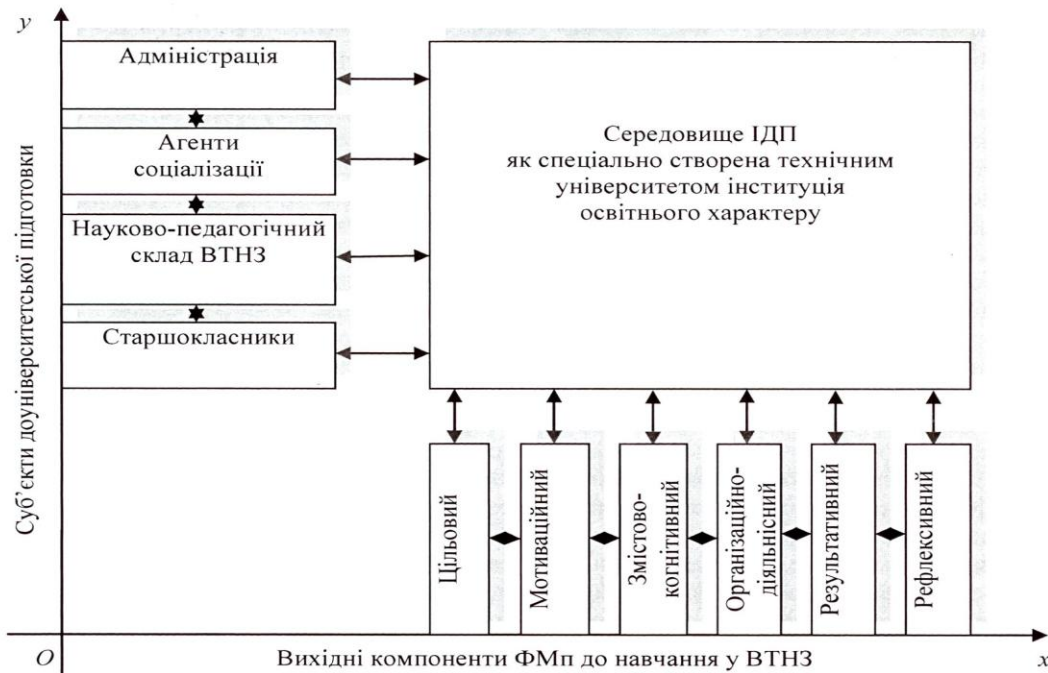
y

Суб'єкти доуніверситетської підготовки

Адміністрація

Агенти соціалізації

Науково-педагогічний склад ВТНЗ

Старшокласники

Середовище ІДП як спеціально створена технічним університетом інституція освітнього характеру

Цільовий

Мотиваційний

Змістово-когнітивний

Організаційно-діяльнісний

Результативний

Рефлексивний

O

Вихідні компоненти ФМп до навчання у ВТНЗ

x